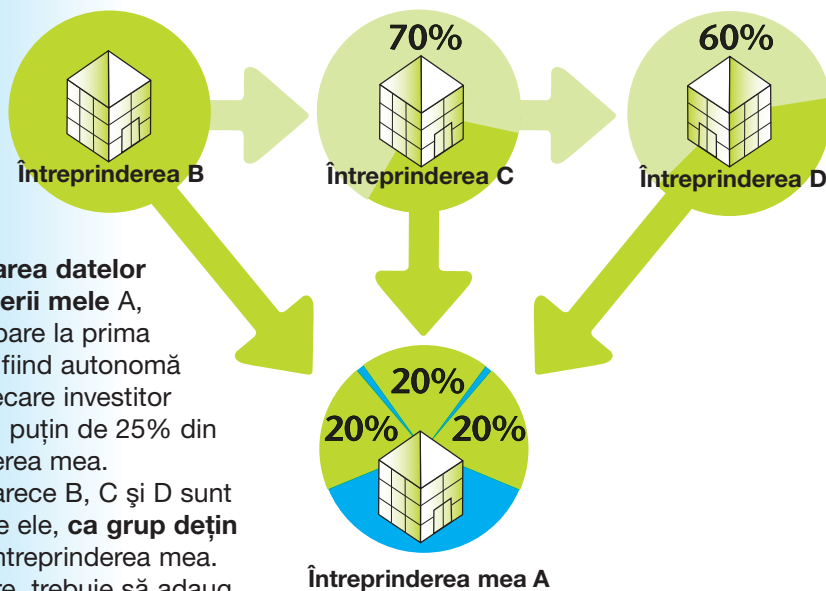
70%

60%

Întreprinderea B

Întreprinderea C

Întreprinderea D

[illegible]area datelor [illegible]erii mele A, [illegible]pare la prima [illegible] fiind autonomă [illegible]ecare investitor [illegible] puțin de 25% din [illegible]erea mea. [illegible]arece B, C şi D sunt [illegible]e ele, ca grup dețin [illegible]ntreprinderea mea. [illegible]re, trebuie să adaug

20%

20%

20%

Întreprinderea mea A